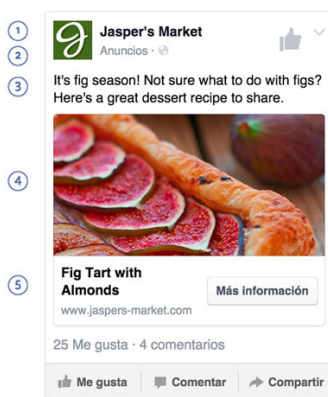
1
2
3
4
5

Jasper's Market
Anuncios ·

It's fig season! Not sure what to do with figs? Here's a great dessert recipe to share.

Fig Tart with Almonds
www.jaspers-market.com

Más información

25 Me gusta · 4 comentarios

Me gusta
Comentar
Compartir